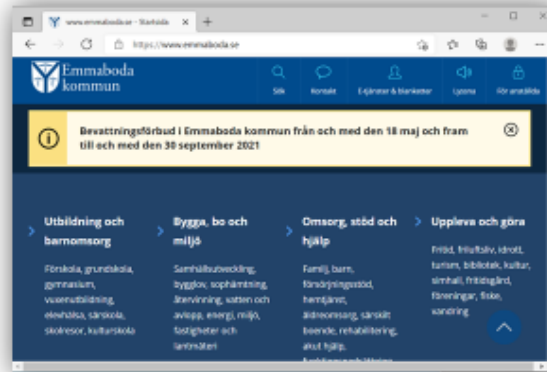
www.emmaboda.se - Startsida ×
+
https://www.emmaboda.se

Emmaboda kommun

Sök
Kontakt
E-tjänster & blanketter
Lyssna
För anställda

Bevattningsförbud i Emmaboda kommun från och med den 18 maj och fram till och med den 30 september 2021

Utbildning och barnomsorg
Förskola, grundskola, gymnasium, vuxenutbildning, elevhälsa, särskola, skolresor, kulturskola

Bygga, bo och miljö
Samhällsutveckling, bygglov, sophämtning, återvinning, vatten och avlopp, energi, miljö, fastigheter och lantmäteri

Omsorg, stöd och hjälp
Familj, barn, försörjningsstöd, hemtjänst, äldreomsorg, särskilt boende, rehabilitering, akut hjälp, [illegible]

Uppleva och göra
Fritid, friluftsliv, idrott, turism, bibliotek, kultur, simhall, fritidsgård, föreningar, fiske, vandring